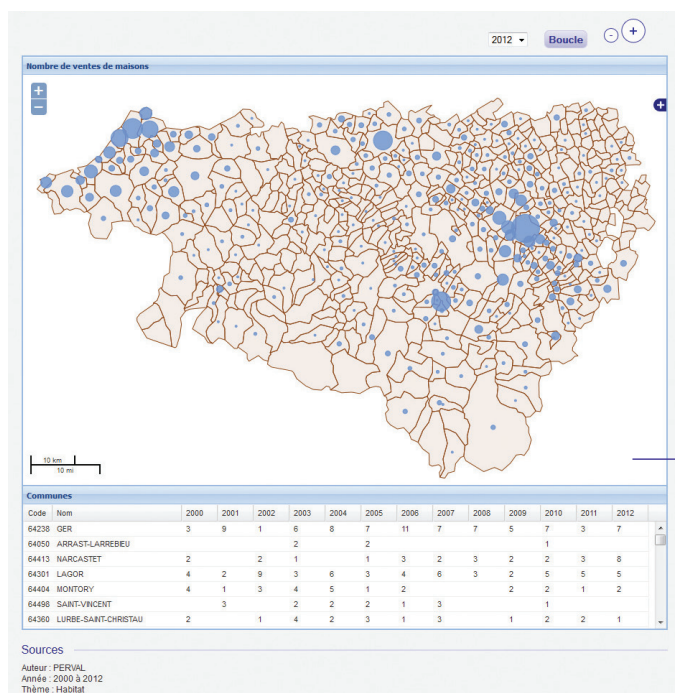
2012 Boucle - +

Nombre de ventes de maisons

+
−

+

10 km
10 mi

Communes

| Code | Nom | 2000 | 2001 | 2002 | 2003 | 2004 | 2005 | 2006 | 2007 | 2008 | 2009 | 2010 | 2011 | 2012 |
|---|---|---|---|---|---|---|---|---|---|---|---|---|---|---|
| 64238 | GER | 3 | 9 | 1 | 6 | 8 | 7 | 11 | 7 | 7 | 5 | 7 | 3 | 7 |
| 64050 | ARRAST-LARREBIEU | | | | 2 | | 2 | | | | | 1 | | |
| 64413 | NARCASTET | 2 | | 2 | 1 | | 1 | 3 | 2 | 3 | 2 | 2 | 3 | 8 |
| 64301 | LAGOR | 4 | 2 | 9 | 3 | 6 | 3 | 4 | 6 | 3 | 2 | 5 | 5 | 5 |
| 64404 | MONTORY | 4 | 1 | 3 | 4 | 5 | 1 | 2 | | | 2 | 2 | 1 | 2 |
| 64498 | SAINT-VINCENT | | 3 | | 2 | 2 | 2 | 1 | 3 | | | 1 | | |
| 64360 | LURBE-SAINT-CHRISTAU | 2 | | 1 | 4 | 2 | 3 | 1 | 3 | | 1 | 2 | 2 | 1 |

Sources

Auteur : PERVAL
Année : 2000 à 2012
Thème : Habitat